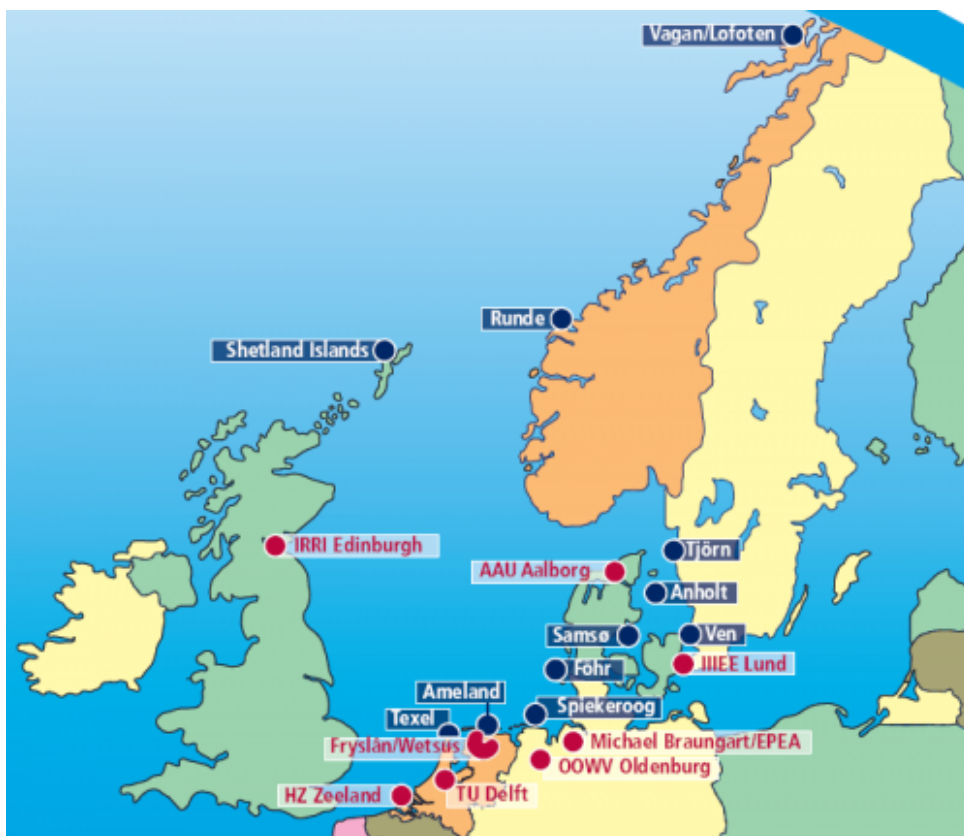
Vagan/Lofoten
Runde
Shetland Islands
IRRI Edinburgh
Tjörn
AAU Aalborg
Anholt
Samsø
Ven
Föhr
IIIEE Lund
Ameland
Spiekeroog
Texel
Fryslân/Wetsus
Michael Braungart/EPEA
OOWV Oldenburg
TU Delft
HZ Zeeland